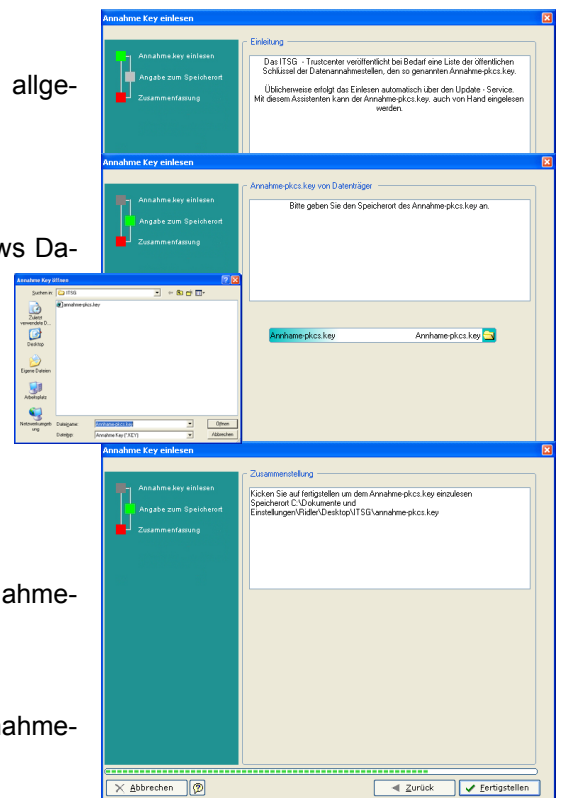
allge-

ws Da-

ahme-

ahme-

Annahme Key einlesen

Annahme.key einlesen
Angabe zum Speicherort
Zusammenfassung

Einleitung

Das ITSG - Trustcenter veröffentlicht bei Bedarf eine Liste der öffentlichen Schlüssel der Datenannahmestellen, den so genannten Annahme-pkcs.key.

Üblicherweise erfolgt das Einlesen automatisch über den Update - Service. Mit diesem Assistenten kann der Annahme-pkcs.key. auch von Hand eingelesen werden.

Annahme Key einlesen

Annahme.key einlesen
Angabe zum Speicherort
Zusammenfassung

Annahme-pkcs.key von Datenträger

Bitte geben Sie den Speicherort des Annahme-pkcs.key an.

Annhame-pkcs.key
Annahme-pkcs.key

Annahme Key öffnen

Suchen in: ITSG

annahme-pkcs.key

Zuletzt verwendete D...
Desktop
Eigene Dateien
Arbeitsplatz
Netzwerkumgebung

Dateiname: annahme-pkcs.key
Dateityp: Annahme Key (*.KEY)
Öffnen
Abbrechen

Annahme Key einlesen

Annahme.key einlesen
Angabe zum Speicherort
Zusammenfassung

Zusammenstellung

Kicken Sie auf fertigstellen um dem Annahme-pkcs.key einzulesen
Speicherort C:\Dokumente und Einstellungen\Ridler\Desktop\ITSG\annahme-pkcs.key

Abbrechen
Zurück
Fertigstellen